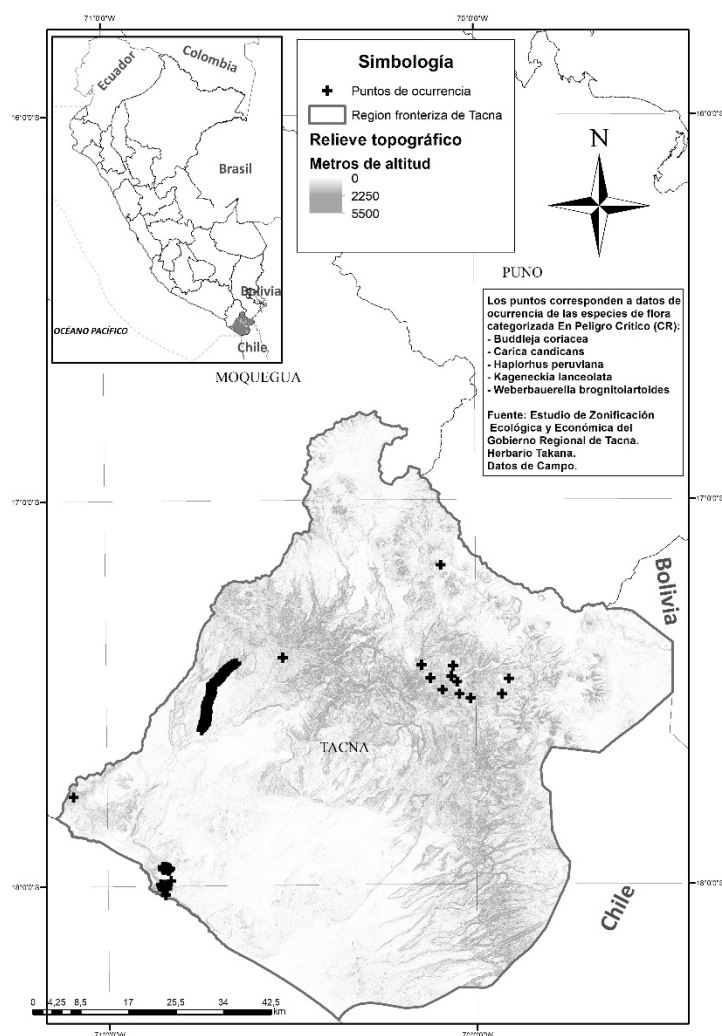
71°0'0"W
70°0'0"W

Colombia
Ecuador
Brasil
Bolivia
OCÉANO PACÍFICO
Chile

Simbología
Puntos de ocurrencia
Region fronteriza de Tacna
Relieve topográfico
Metros de altitud
0
2250
5500

N

16°0'0"S
16°0'0"S

PUNO

Los puntos corresponden a datos de ocurrencia de las especies de flora categorizada En Peligro Crítico (CR):
- Buddleja coriacea
- Carica candicans
- Haplorhus peruviana
- Kageneckia lanceolata
- Weberbauerella brongnitolartoides

Fuente: Estudio de Zonificación Ecológica y Económica del Gobierno Regional de Tacna.
Herbario Takana.
Datos de Campo.

MOQUEGUA

17°0'0"S
17°0'0"S

Bolivia

TACNA

18°0'0"S
18°0'0"S

Chile

0 4,25 8,5 17 25,5 34 42,5 km

71°0'0"W
70°0'0"W